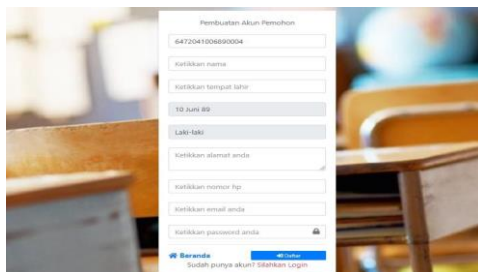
Pembuatan Akun Pemohon

6472041006890004

Ketikkan nama

Ketikkan tempat lahir

10 Juni 89

Laki-laki

Ketikkan alamat anda

Ketikkan nomor hp

Ketikkan email anda

Ketikkan password anda

Beranda

Daftar

Sudah punya akun? Silahkan Login